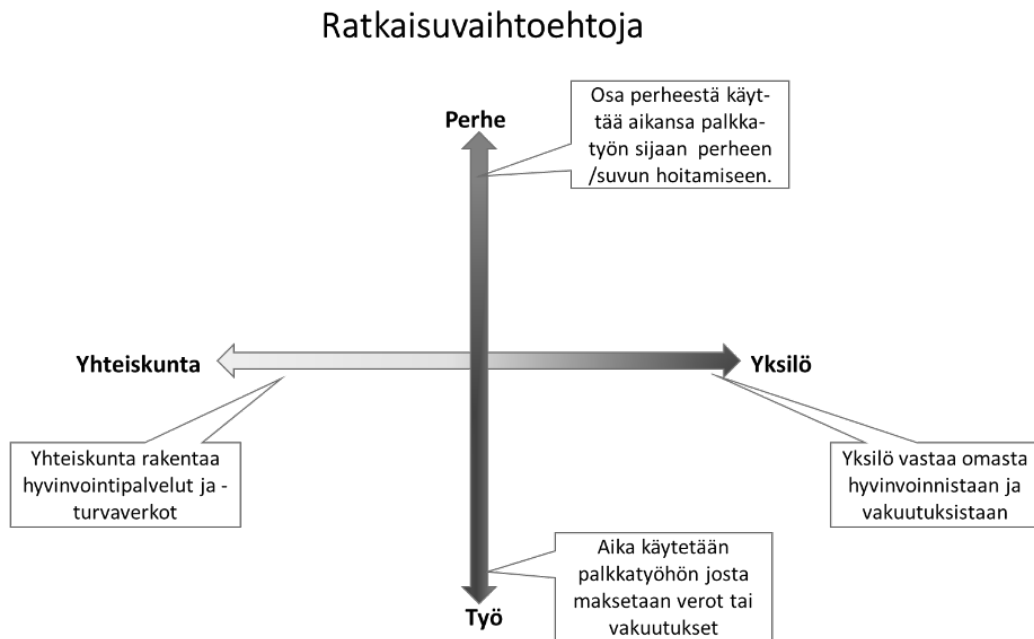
Ratkaisuvaihtoehtoja

Perhe

Osa perheestä käyttää aikansa palkkatyön sijaan perheen /suvun hoitamiseen.

Yhteiskunta

Yksilö

Yhteiskunta rakentaa hyvinvointipalvelut ja -turvaverkot

Yksilö vastaa omasta hyvinvoinnistaan ja vakuutuksistaan

Aika käytetään palkkatyöhön josta maksetaan verot tai vakuutukset

Työ